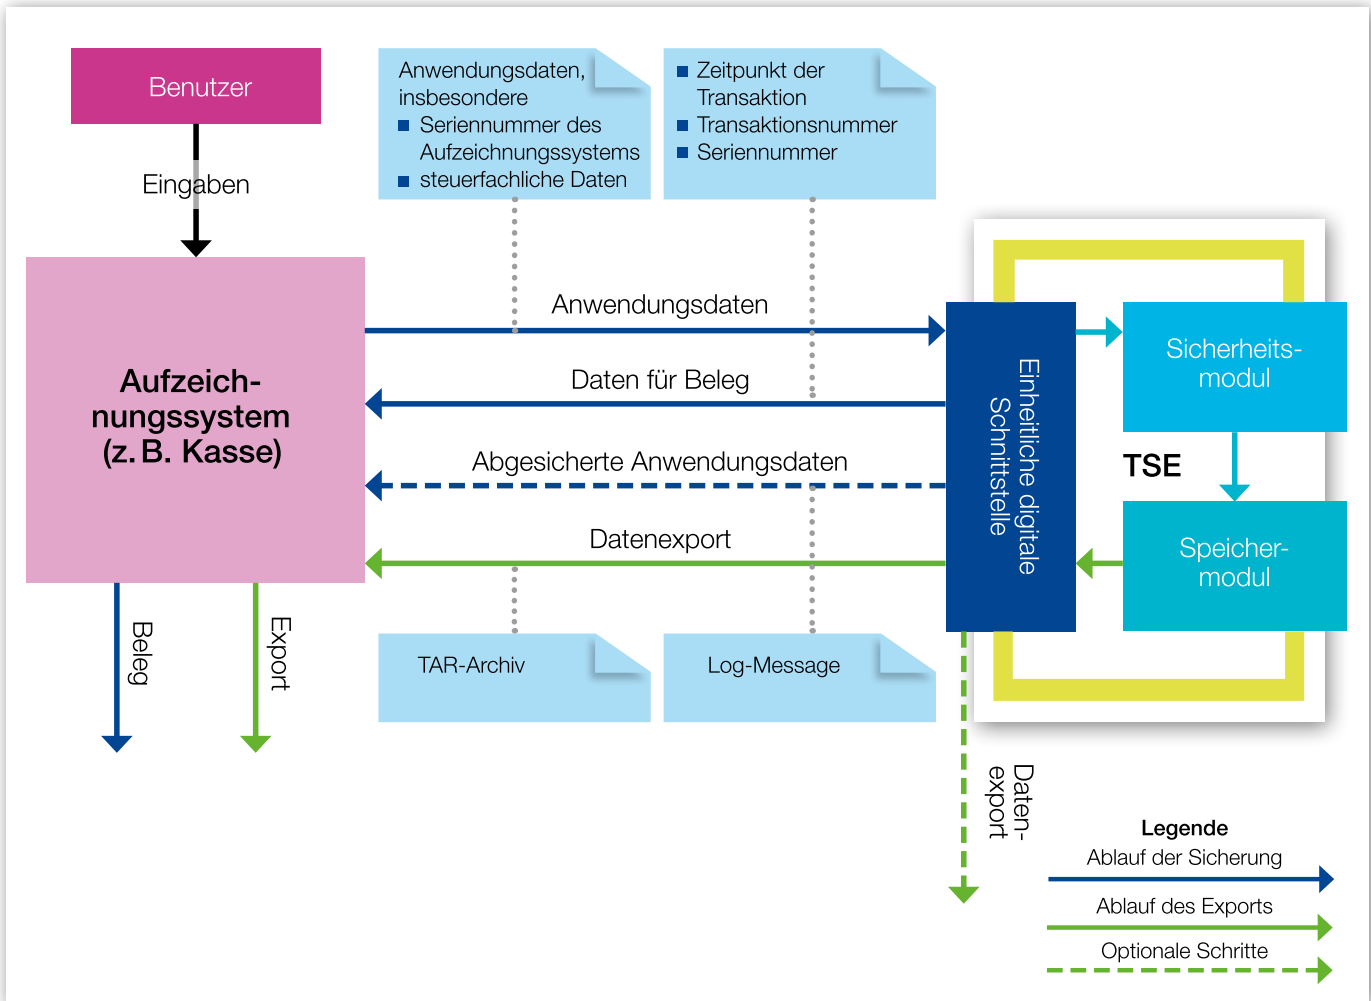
Benutzer

Eingaben

Anwendungsdaten, insbesondere
■ Seriennummer des Aufzeichnungssystems
■ steuerfachliche Daten

■ Zeitpunkt der Transaktion
■ Transaktionsnummer
■ Seriennummer

Aufzeichnungssystem (z. B. Kasse)

Anwendungsdaten

Daten für Beleg

Abgesicherte Anwendungsdaten

Datenexport

Einheitliche digitale Schnittstelle

Sicherheitsmodul

TSE

Speichermodul

Beleg

Export

TAR-Archiv

Log-Message

Datenexport

Legende
Ablauf der Sicherung
Ablauf des Exports
Optionale Schritte